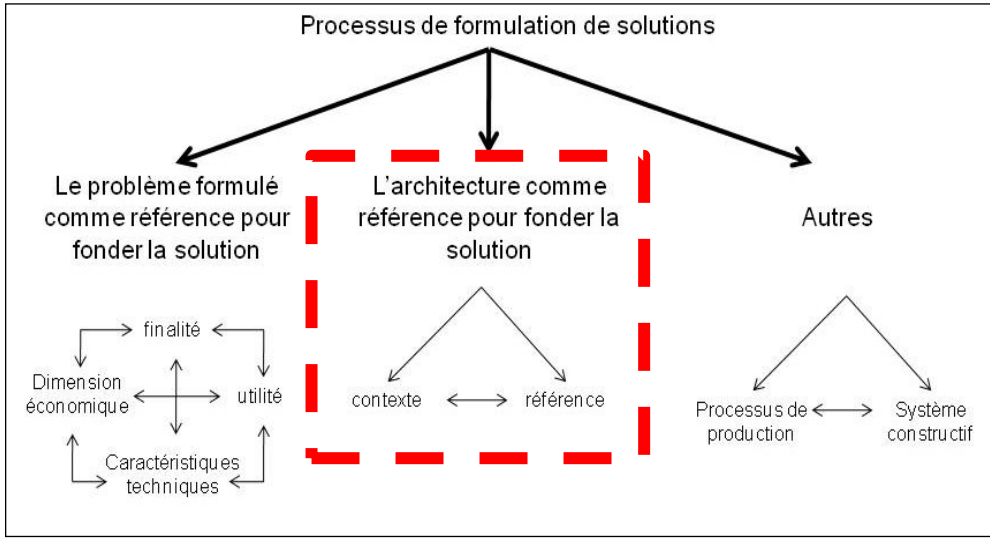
Processus de formulation de solutions

Le problème formulé comme référence pour fonder la solution

finalité

Dimension économique

utilité

Caractéristiques techniques

L'architecture comme référence pour fonder la solution

contexte

référence

Autres

Processus de production

Système constructif